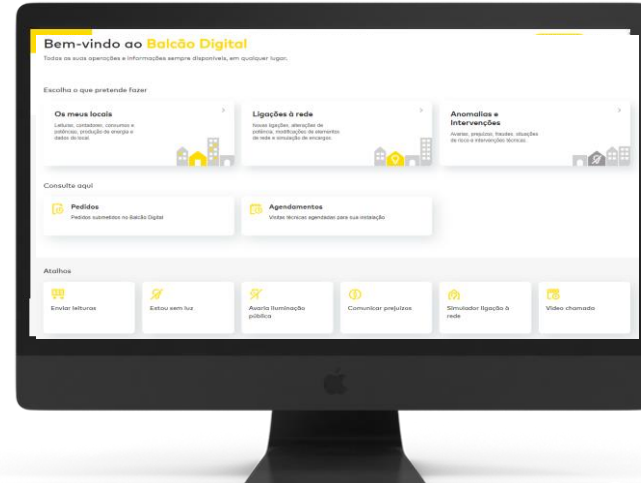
Bem-vindo ao Balcão Digital
Todas as suas operações e informações sempre disponíveis, em qualquer lugar.

Escolha o que pretende fazer

Os meus locais
Leituras, contadores, consumos e potências, produção de energia e dados do local.

Ligações à rede
Novas ligações, alterações de potência, modificações de elementos de rede e simulação de encargos.

Anomalias e Intervenções
Avarias, prejuízos, fraudes, situações de risco e intervenções técnicas.

Consulte aqui

Pedidos
Pedidos submetidos no Balcão Digital

Agendamentos
Visitas técnicas agendadas para sua instalação

Atalhos

Enviar leituras

Estou sem luz

Avaria iluminação pública

Comunicar prejuízos

Simulador ligação à rede

Vídeo chamada